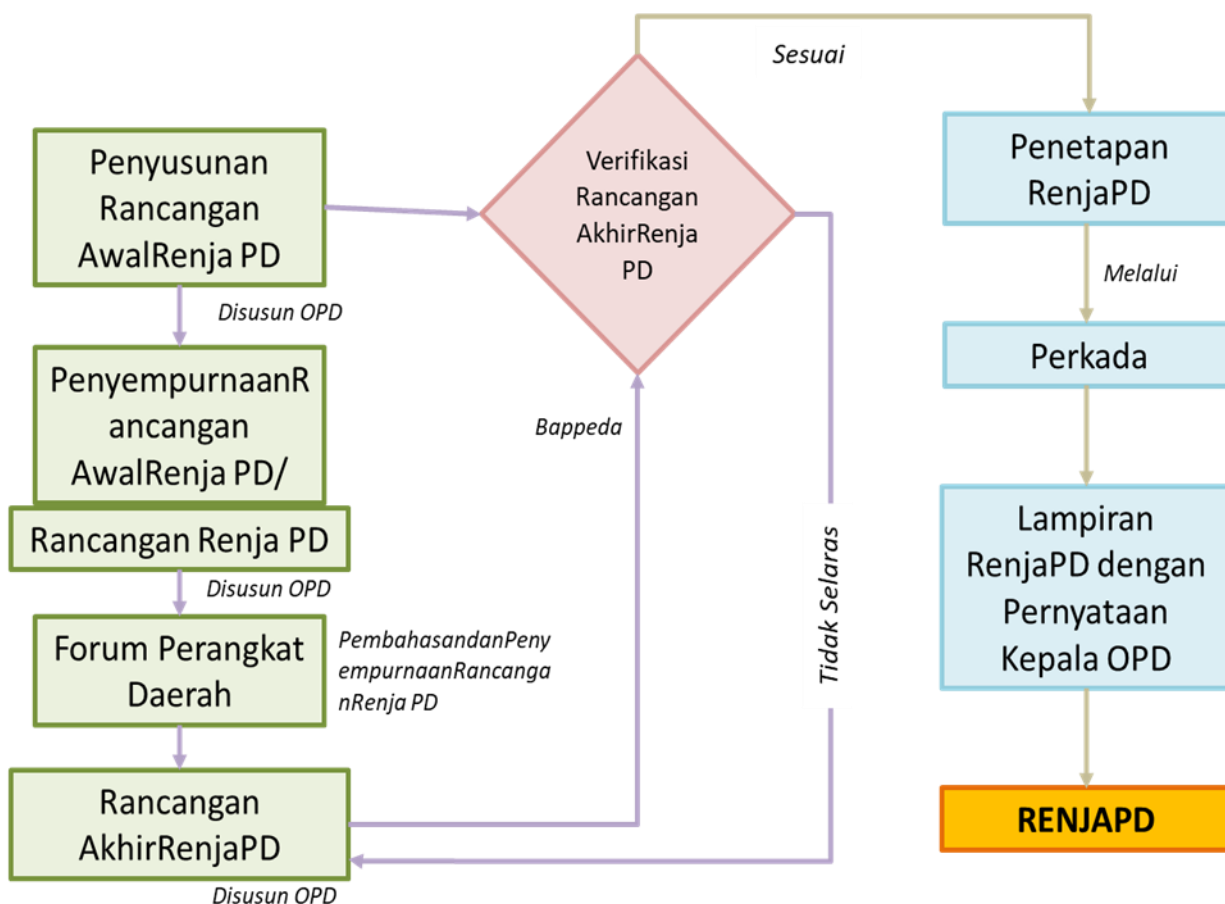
Penyusunan Rancangan AwalRenja PD

Disusun OPD

PenyempurnaanRancangan AwalRenja PD/

Rancangan Renja PD

Disusun OPD

Forum Perangkat Daerah

PembahasandanPenyempurnaanRancanganRenja PD

Rancangan AkhirRenjaPD

Disusun OPD

Verifikasi Rancangan AkhirRenja PD

Bappeda

Tidak Selaras

Sesuai

Penetapan RenjaPD

Melalui

Perkada

Lampiran RenjaPD dengan Pernyataan Kepala OPD

RENJAPD